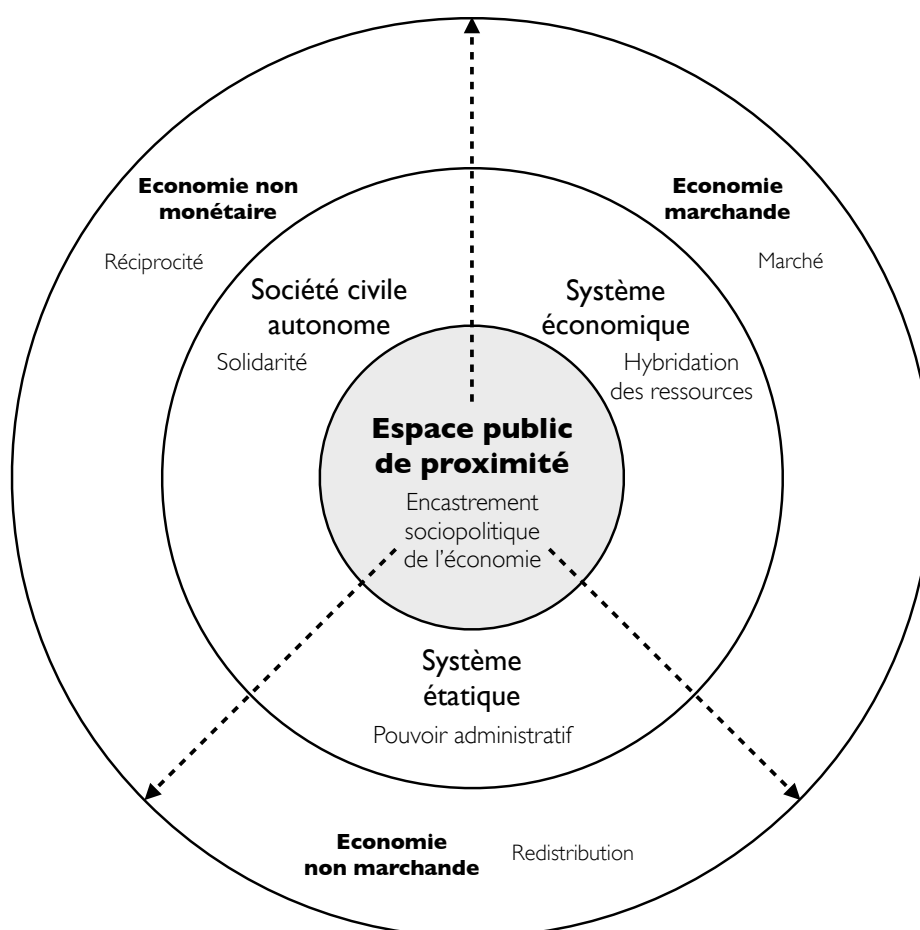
Economie non monétaire

Réciprocité

Economie marchande

Marché

Société civile autonome

Solidarité

Système économique

Hybridation des ressources

Espace public de proximité

Encastrement sociopolitique de l'économie

Système étatique

Pouvoir administratif

Economie non marchande

Redistribution